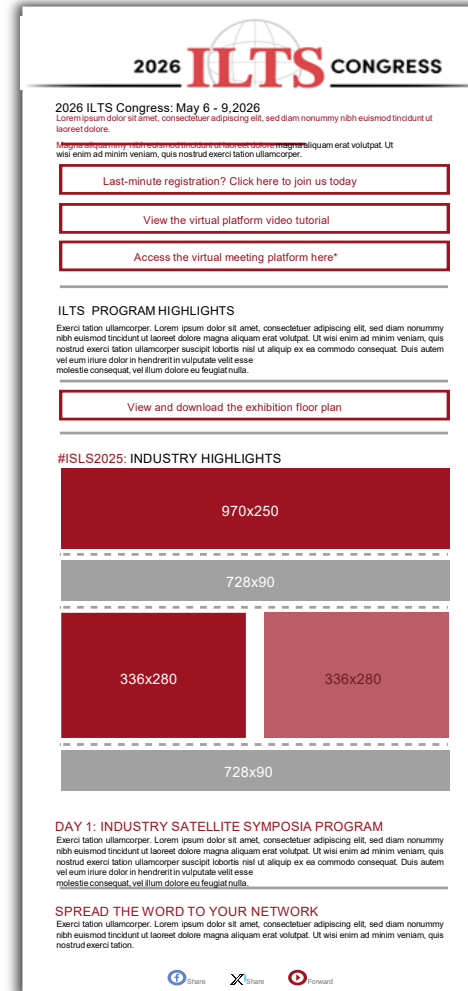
2026 ILTS CONGRESS

2026 ILTS Congress: May 6 - 9,2026
Lorem ipsum dolor sit amet, consectetuer adipiscing elit, sed diam nonummy nibh euismod tincidunt ut laoreet dolore.

Magna aliquam erat volutpat. Ut wisi enim ad minim veniam, quis nostrud exerci tation ullamcorper.

Last-minute registration? Click here to join us today

View the virtual platform video tutorial

Access the virtual meeting platform here*

ILTS PROGRAM HIGHLIGHTS
Exerci tation ullamcorper. Lorem ipsum dolor sit amet, consectetuer adipiscing elit, sed diam nonummy nibh euismod tincidunt ut laoreet dolore magna aliquam erat volutpat. Ut wisi enim ad minim veniam, quis nostrud exerci tation ullamcorper suscipit lobortis nisl ut aliquip ex ea commodo consequat. Duis autem vel eum iriure dolor in hendrerit in vulputate velit esse molestie consequat, vel illum dolore eu feugiat nulla.

View and download the exhibition floor plan

#ISLS2025: INDUSTRY HIGHLIGHTS

970x250

728x90

336x280

336x280

728x90

DAY 1: INDUSTRY SATELLITE SYMPOSIA PROGRAM
Exerci tation ullamcorper. Lorem ipsum dolor sit amet, consectetuer adipiscing elit, sed diam nonummy nibh euismod tincidunt ut laoreet dolore magna aliquam erat volutpat. Ut wisi enim ad minim veniam, quis nostrud exerci tation ullamcorper suscipit lobortis nisl ut aliquip ex ea commodo consequat. Duis autem vel eum iriure dolor in hendrerit in vulputate velit esse molestie consequat, vel illum dolore eu feugiat nulla.

SPREAD THE WORD TO YOUR NETWORK
Exerci tation ullamcorper. Lorem ipsum dolor sit amet, consectetuer adipiscing elit, sed diam nonummy nibh euismod tincidunt ut laoreet dolore magna aliquam erat volutpat. Ut wisi enim ad minim veniam, quis nostrud exerci tation.

Share Share Forward